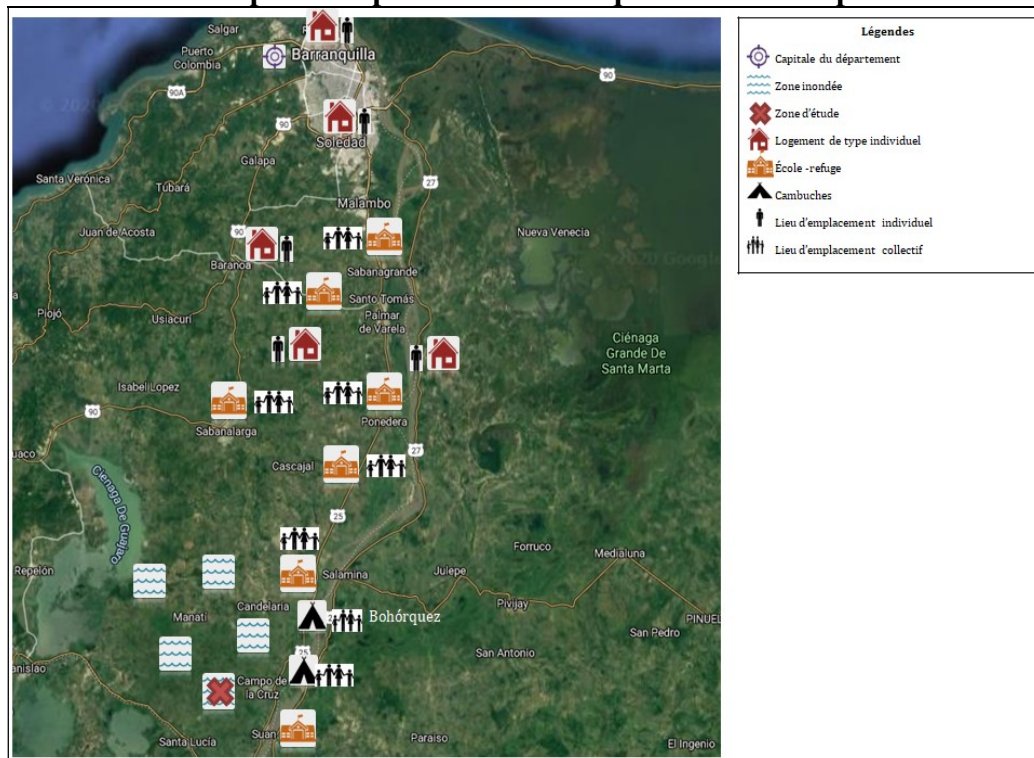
Salgar
Puerto Colombia
Barranquilla
90A
90
Soledad
90
Galapa
Santa Verónica
Tubará
27
Malambo
Juan de Acosta
90
Nueva Venecia
Baranoa
Sabanagrande
Santo Tomás
Palmar de Varela
Piojó
Usiacurí
Ciénaga Grande De Santa Marta
Isabel Lopez
90
Ponedera
Sabanalarga
27
Cascajal
Ciénaga De Guájaro
25
Forruco
Medialuna
Repelón
Salamina
Julepe
Manatí
Candelaria
Bohórquez
Pivijay
PINUEL
San Pedro
25
San Antonio
Campo de la Cruz
Suan
Santa Lucía
Paraiso
El Ingenio
© 2020
2020 Google

Légendes
Capitale du département
Zone inondée
Zone d'étude
Logement de type individuel
École -refuge
Cambuches
Lieu d'emplacement individuel
Lieu d'emplacement collectif